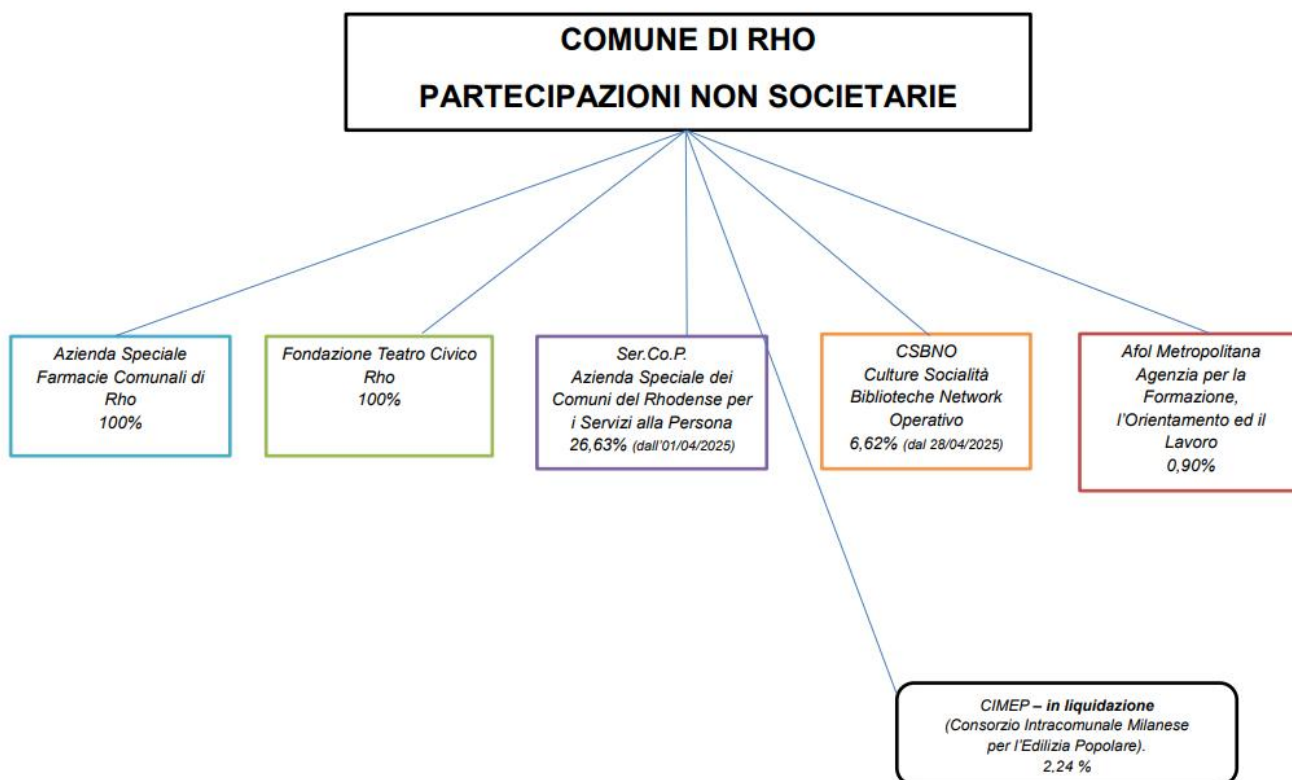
COMUNE DI RHO

PARTECIPAZIONI NON SOCIETARIE

Azienda Speciale Farmacie Comunali di Rho
100%

Fondazione Teatro Civico Rho
100%

Ser.Co.P.
Azienda Speciale dei Comuni del Rhodense per i Servizi alla Persona
26,63% (dall'01/04/2025)

CSBNO
Culture Socialità Biblioteche Network Operativo
6,62% (dal 28/04/2025)

Afol Metropolitana
Agenzia per la Formazione, l'Orientamento ed il Lavoro
0,90%

CIMEP – in liquidazione
(Consorzio Intracomunale Milanese per l'Edilizia Popolare).
2,24 %